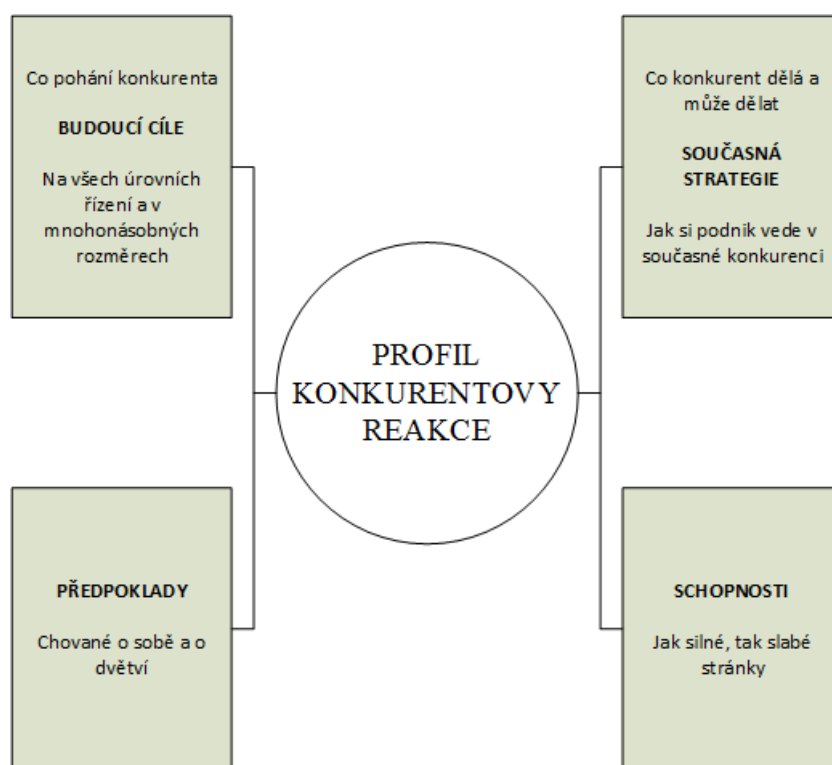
Co pohání konkurenta

**BUDOUCÍ CÍLE**

Na všech úrovních řízení a v mnohonásobných rozměrech

Co konkurent dělá a může dělat

**SOUČASNÁ STRATEGIE**

Jak si podnik vede v současné konkurenci

PROFIL KONKURENTOVY REAKCE

**PŘEDPOKLADY**

Chované o sobě a o dvětví

**SCHOPNOSTI**

Jak silné, tak slabé stránky